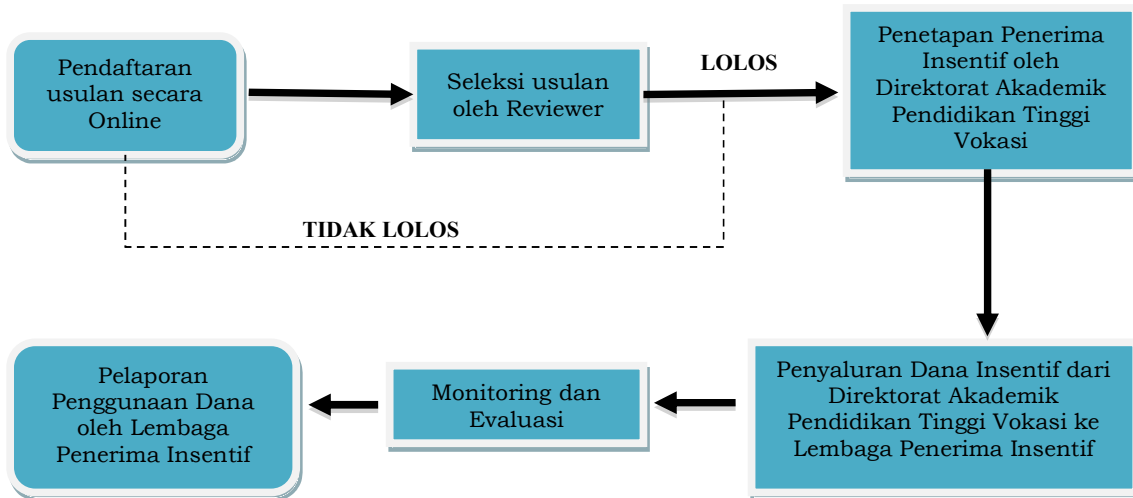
Pendaftaran usulan secara Online

Seleksi usulan oleh Reviewer

LOLOS

Penetapan Penerima Insentif oleh Direktorat Akademik Pendidikan Tinggi Vokasi

TIDAK LOLOS

Penyaluran Dana Insentif dari Direktorat Akademik Pendidikan Tinggi Vokasi ke Lembaga Penerima Insentif

Monitoring dan Evaluasi

Pelaporan Penggunaan Dana oleh Lembaga Penerima Insentif